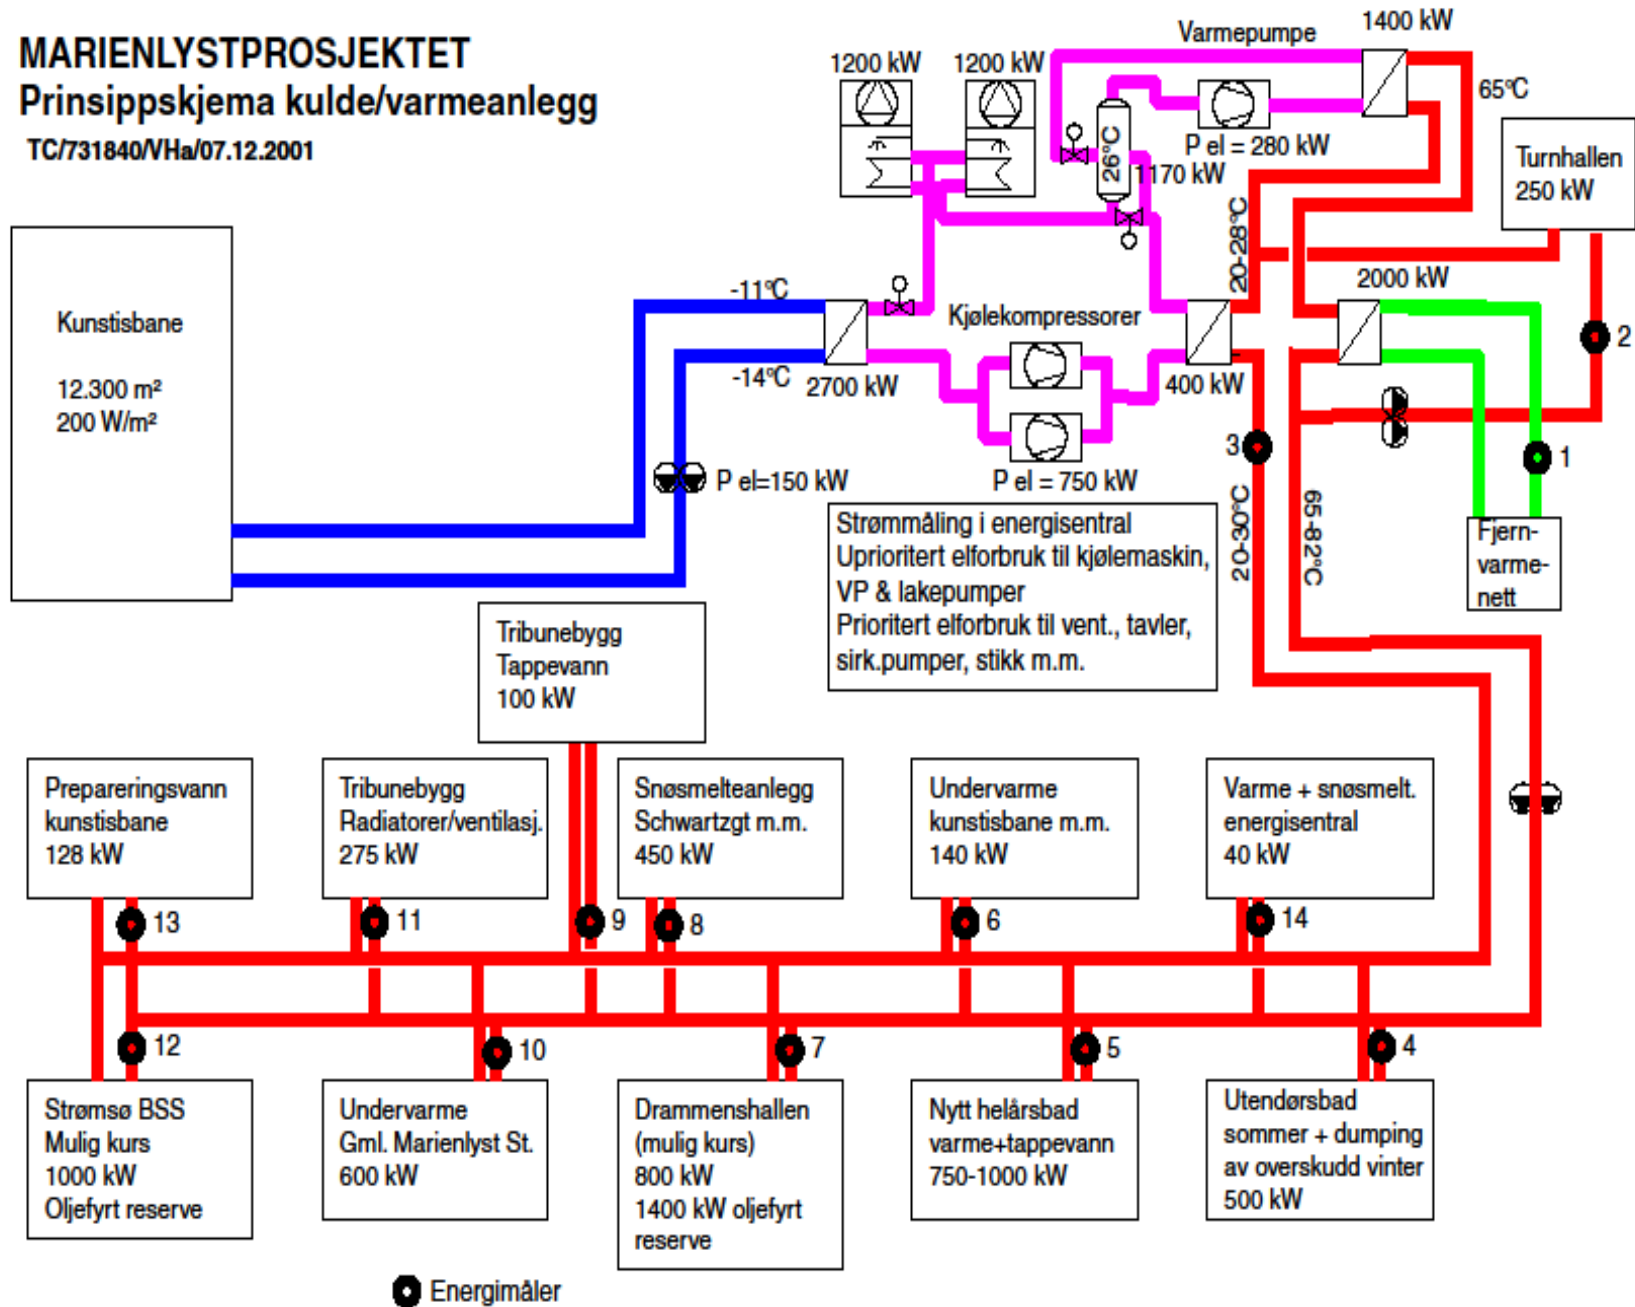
MARIENLYSTPROSJEKTET
Prinsippskjema kulde/varmeanlegg
TC/731840/VHa/07.12.2001

Varmepumpe
1400 kW
1200 kW
1200 kW
65°C
P el = 280 kW
26°C
1170 kW
Turnhallen
250 kW
20-28°C
2000 kW
Kunstisbane
12.300 m²
200 W/m²
-11°C
Kjølekompressorer
2
-14°C
2700 kW
400 kW
1
3
P el=150 kW
P el = 750 kW
Strømmåling i energisentral
Uprioritert elforbruk til kjølemaskin, VP & lakepumper
Prioritert elforbruk til vent., tavler, sirk.pumper, stikk m.m.
20-30°C
65-82°C
Fjern-varme-nett
Tribunebygg
Tappevann
100 kW
Prepareringsvann
kunstisbane
128 kW
Tribunebygg
Radiatorer/ventilasj.
275 kW
Snøsmelteanlegg
Schwartzgt m.m.
450 kW
Undervarme
kunstisbane m.m.
140 kW
Varme + snøsmelt.
energisentral
40 kW
13
11
9
8
6
14
12
10
7
5
4
Strømsø BSS
Mulig kurs
1000 kW
Oljefyrt reserve
Undervarme
Gml. Marienlyst St.
600 kW
Drammenshallen
(mulig kurs)
800 kW
1400 kW oljefyrt
reserve
Nytt helårsbad
varme+tappevann
750-1000 kW
Utendørsbad
sommer + dumping
av overskudd vinter
500 kW
Energimåler